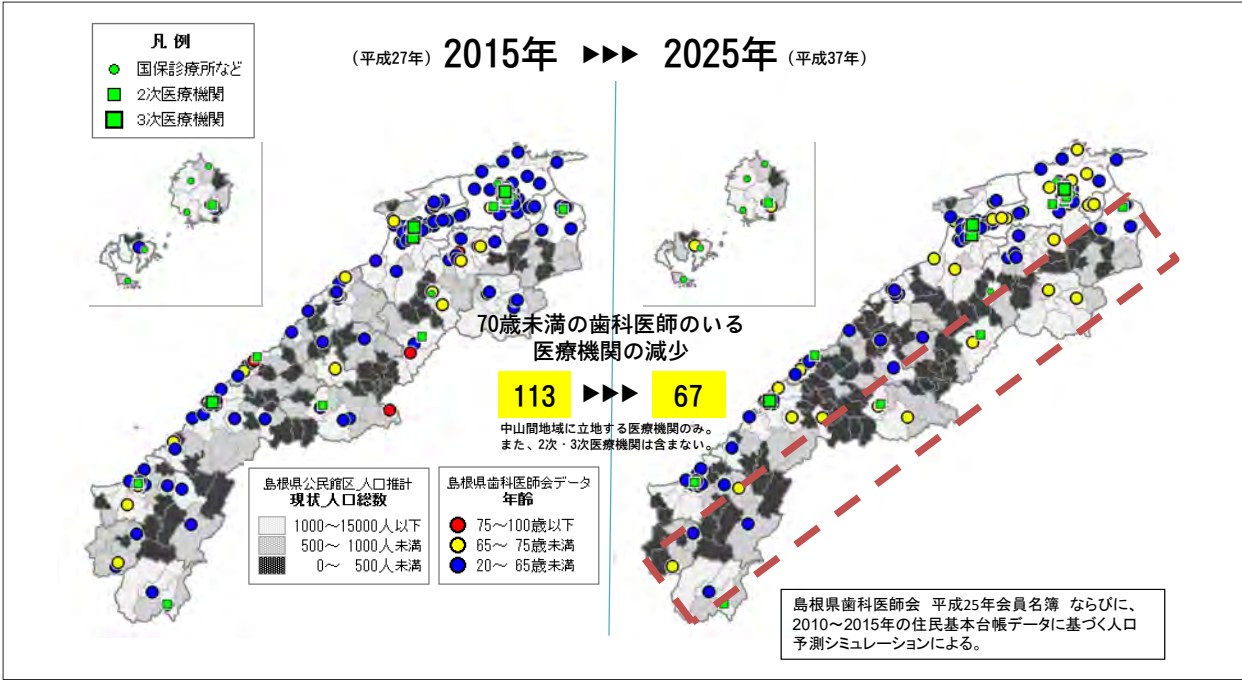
凡例
国保診療所など
2次医療機関
3次医療機関

（平成27年）2015年 ▶▶▶ 2025年（平成37年）

70歳未満の歯科医師のいる
医療機関の減少

113 ▶▶▶ 67

中山間地域に立地する医療機関のみ。
また、2次・3次医療機関は含まない。

島根県公民館区_人口推計
現状_人口総数
1000～15000人以下
500～ 1000人未満
0～ 500人未満

島根県歯科医師会データ
年齢
75～100歳以下
65～ 75歳未満
20～ 65歳未満

島根県歯科医師会 平成25年会員名簿 ならびに、2010～2015年の住民基本台帳データに基づく人口予測シミュレーションによる。